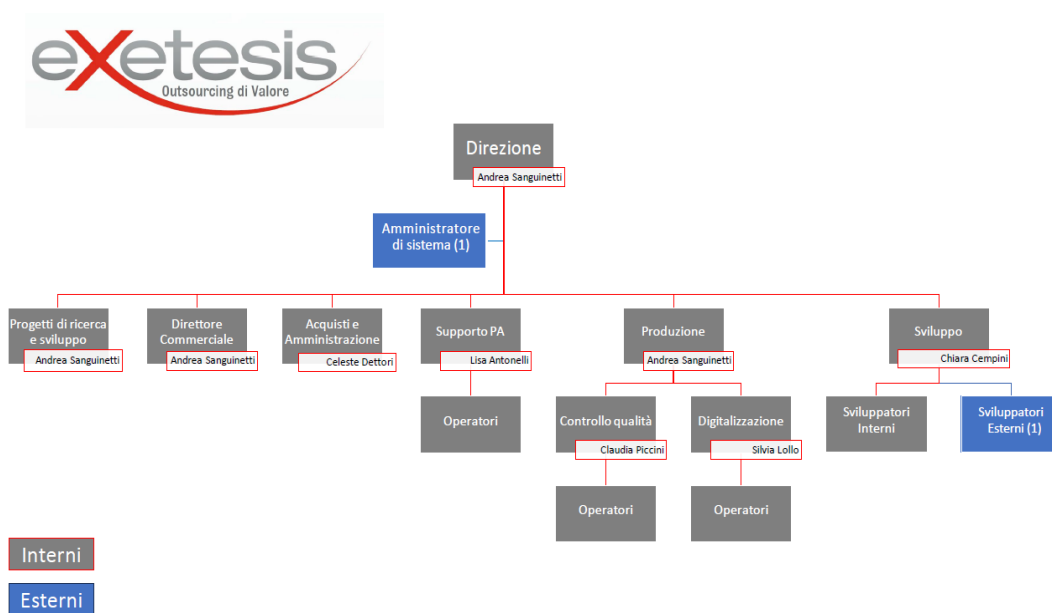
eXetesis
Outsourcing di Valore

Direzione
Andrea Sanguinetti

Amministratore di sistema (1)

Progetti di ricerca e sviluppo
Andrea Sanguinetti

Direttore Commerciale
Andrea Sanguinetti

Acquisti e Amministrazione
Celeste Dettori

Supporto PA
Lisa Antonelli

Operatori

Produzione
Andrea Sanguinetti

Controllo qualità
Claudia Piccini

Operatori

Digitalizzazione
Silvia Lollo

Operatori

Sviluppo
Chiara Cempini

Sviluppatori Interni

Sviluppatori Esterni (1)

Interni

Esterni